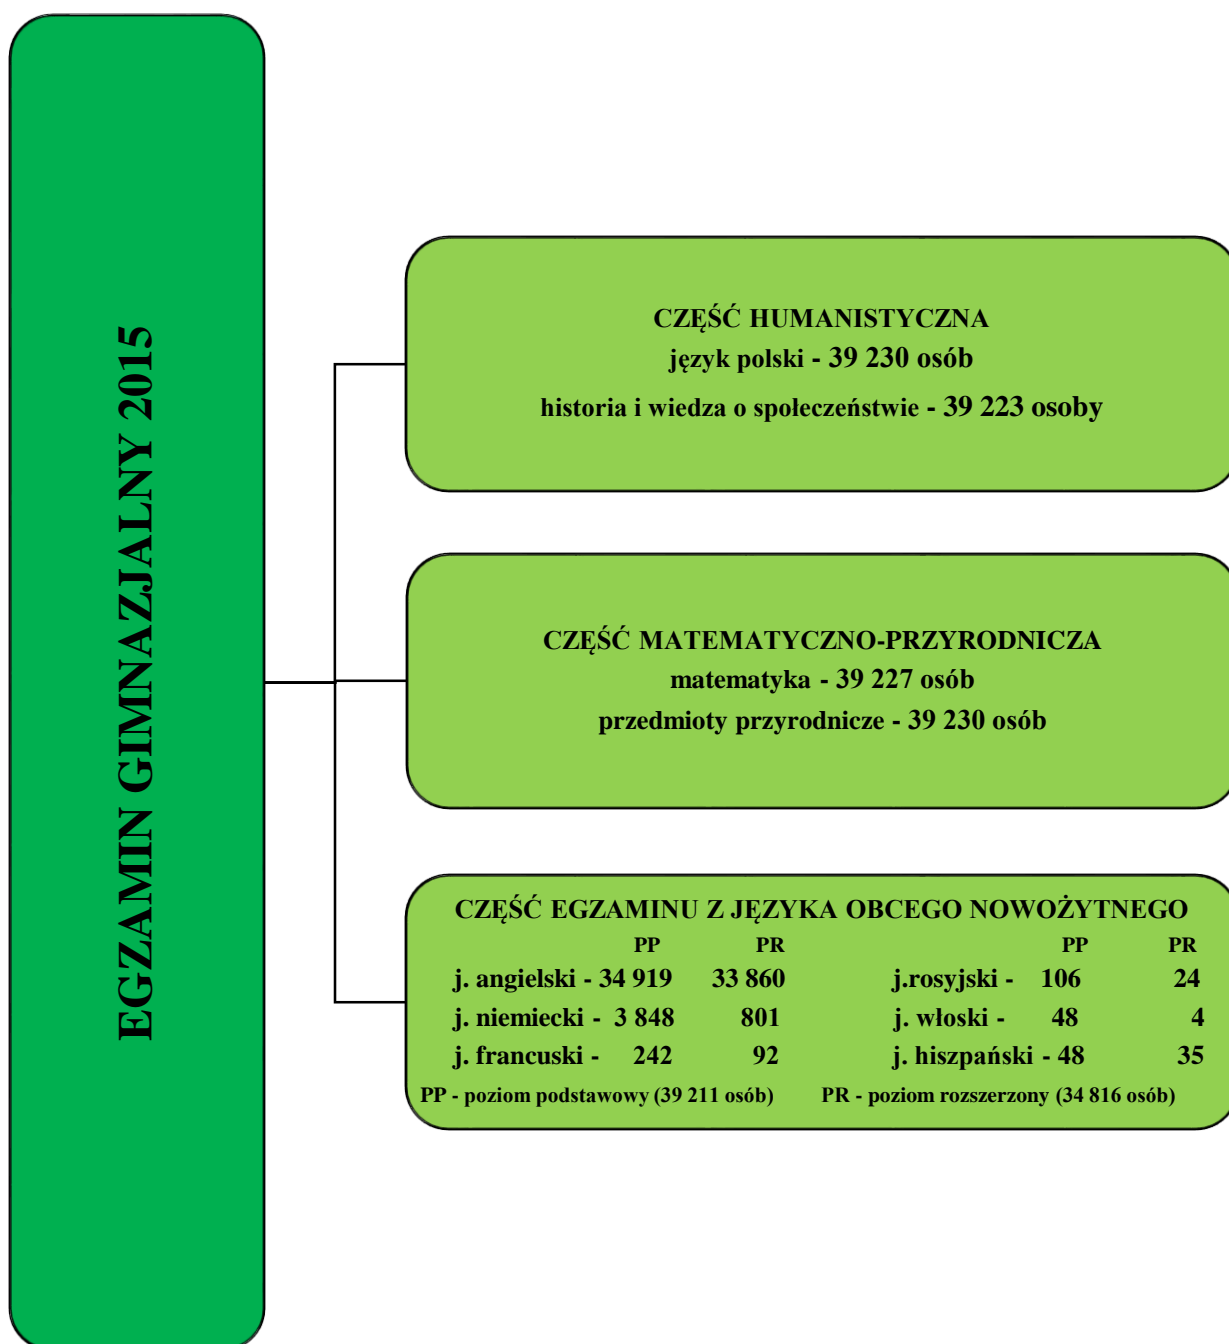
EGZAMIN GIMNAZJALNY 2015

CZĘŚĆ HUMANISTYCZNA
język polski - 39 230 osób
historia i wiedza o społeczeństwie - 39 223 osoby

CZĘŚĆ MATEMATYCZNO-PRZYRODNICZA
matematyka - 39 227 osób
przedmioty przyrodnicze - 39 230 osób

CZĘŚĆ EGZAMINU Z JĘZYKA OBCEGO NOWOŻYTNEGO

| | PP | PR | | PP | PR |
|---|---|---|---|---|---|
| j. angielski - | 34 919 | 33 860 | j.rosyjski - | 106 | 24 |
| j. niemiecki - | 3 848 | 801 | j. włoski - | 48 | 4 |
| j. francuski - | 242 | 92 | j. hiszpański - | 48 | 35 |

PP - poziom podstawowy (39 211 osób) PR - poziom rozszerzony (34 816 osób)